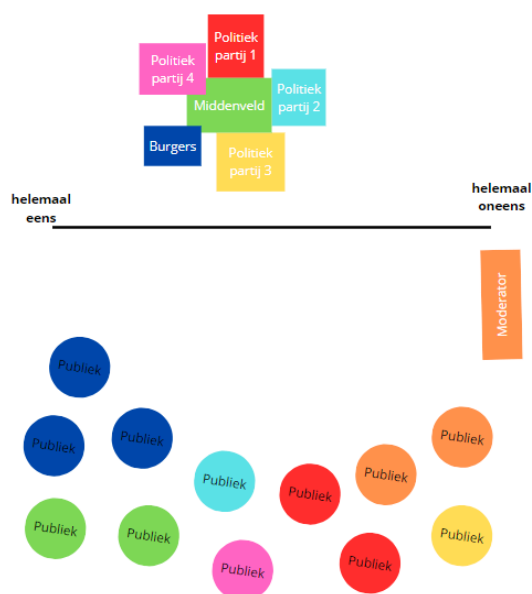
Politiek partij 1

Politiek partij 4

Politiek partij 2

Middenveld

Burgers

Politiek partij 3

helemaal eens

helemaal oneens

Moderator

Publiek

Publiek

Publiek

Publiek

Publiek

Publiek

Publiek

Publiek

Publiek

Publiek

Publiek

Publiek

Publiek

Publiek